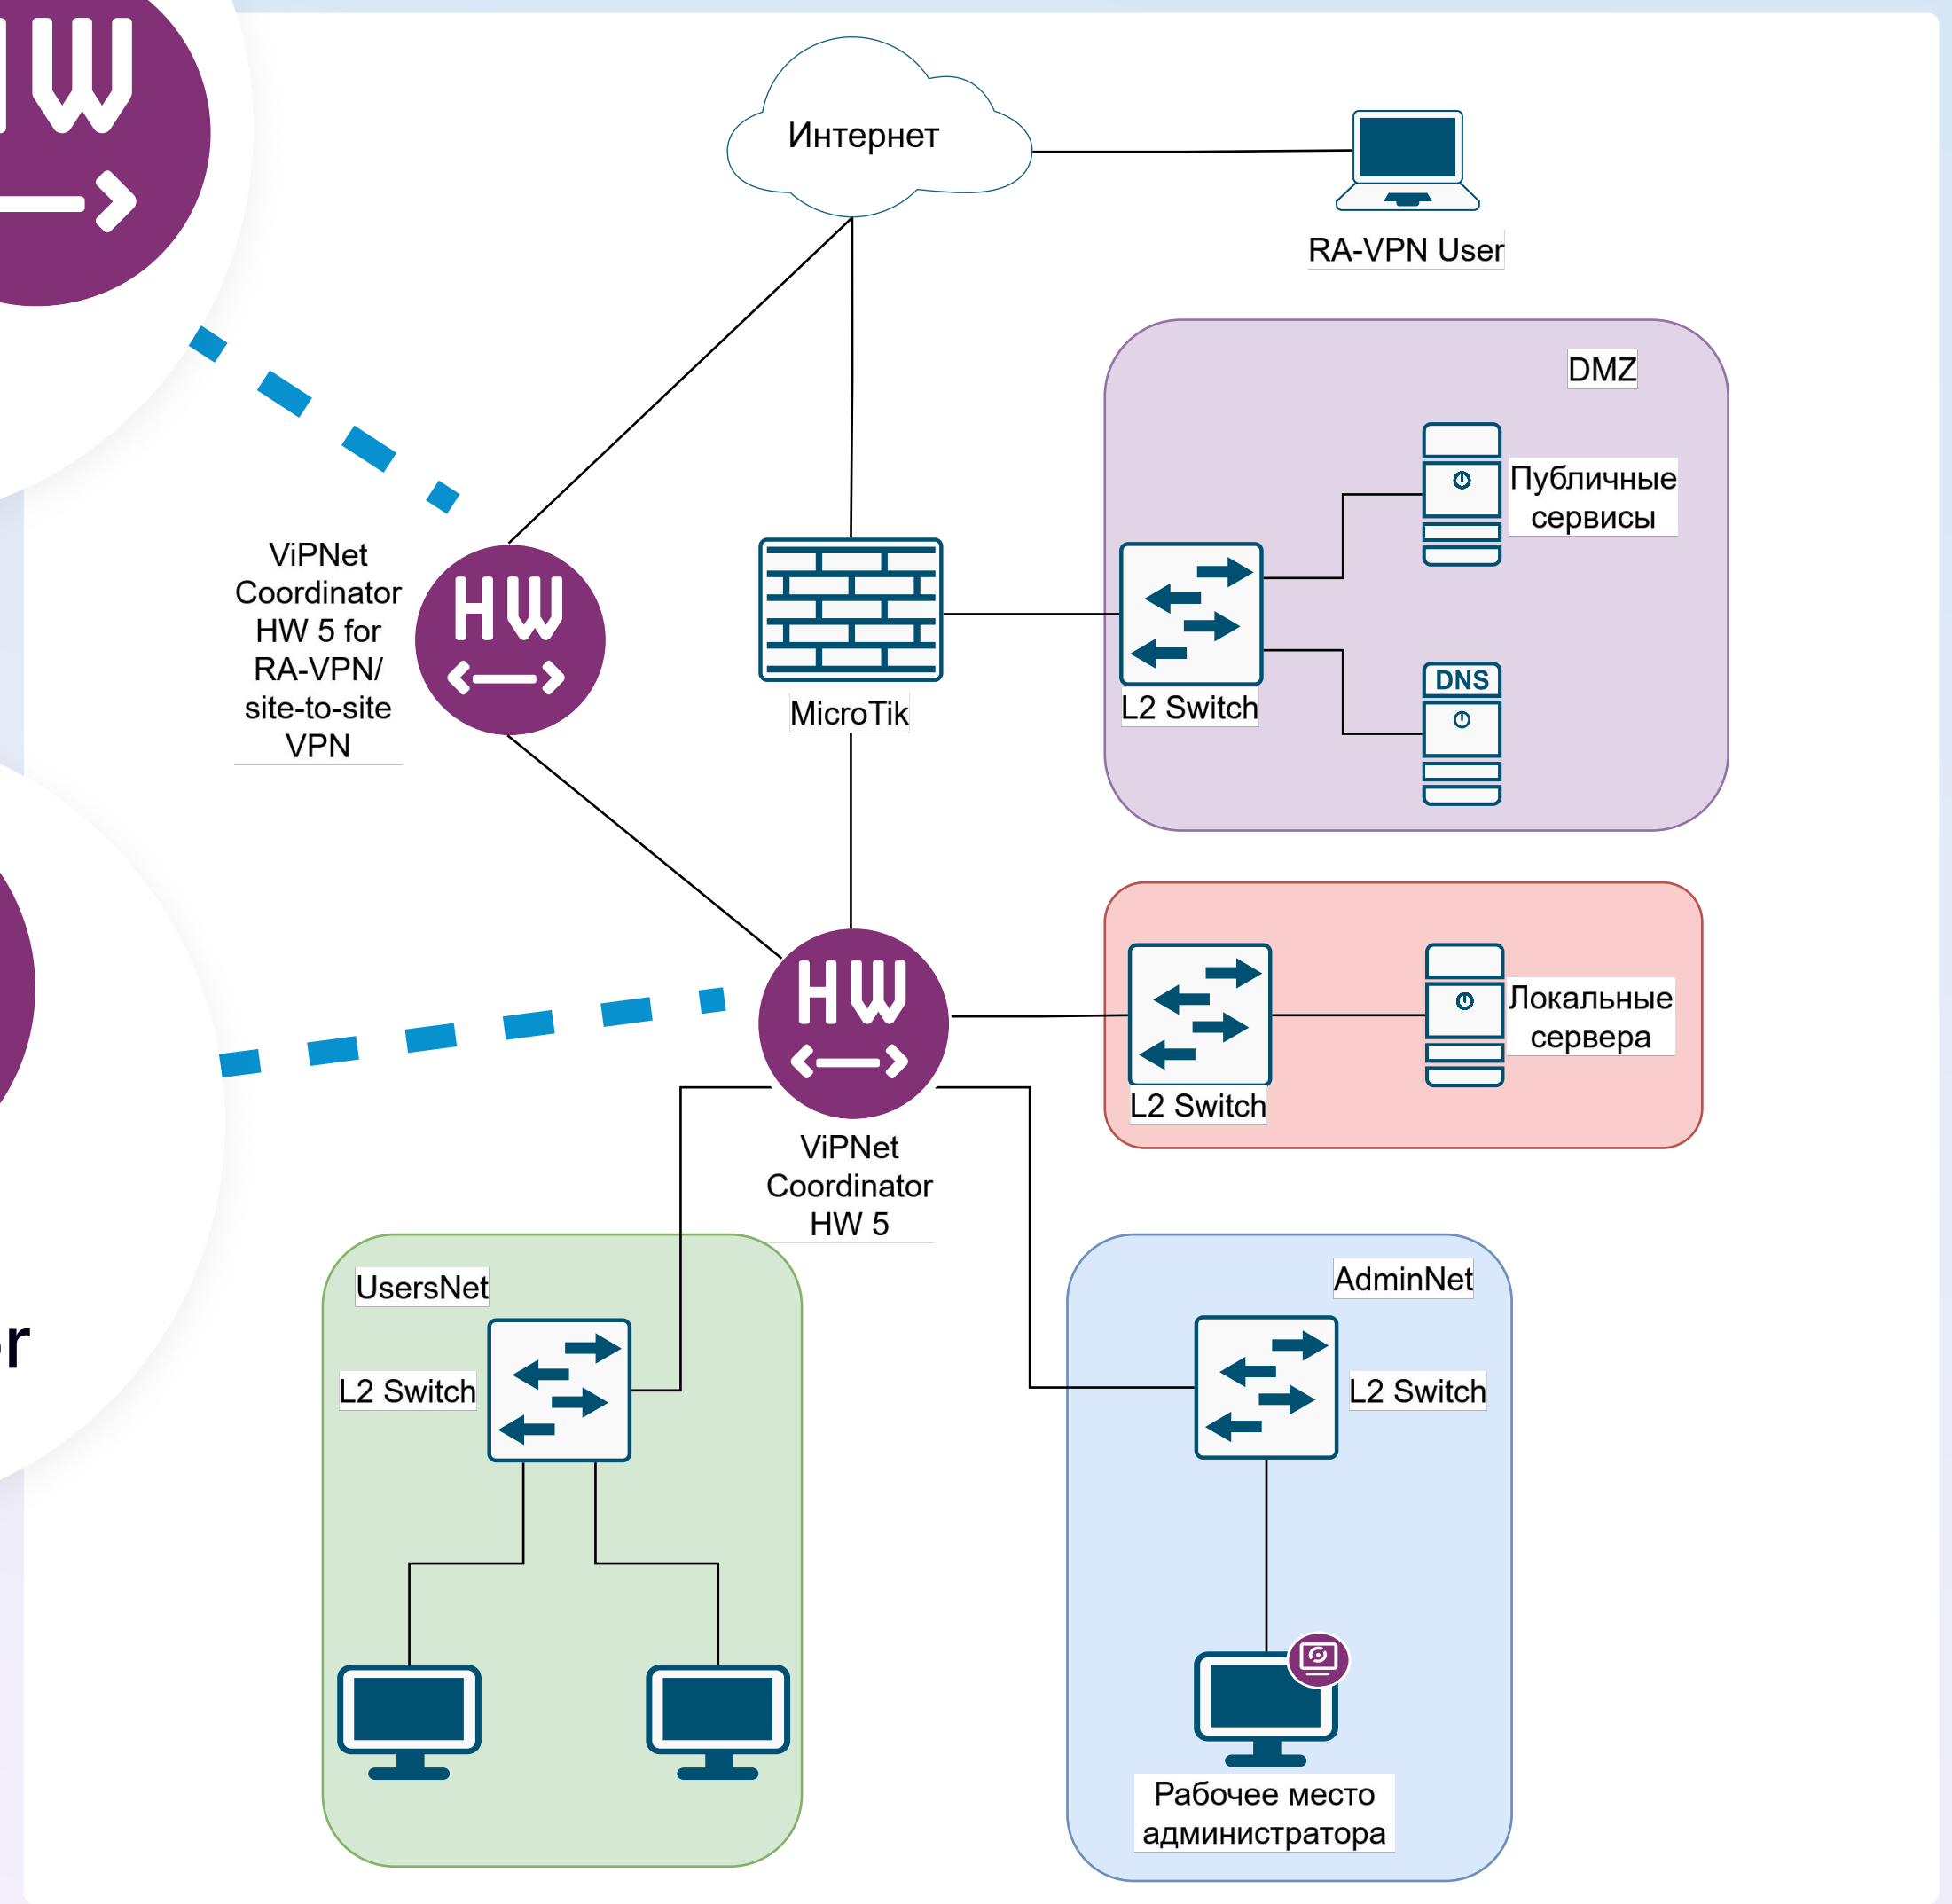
HW

Интернет

RA-VPN User

DMZ

Публичные сервисы

DNS

ViPNet Coordinator HW 5 for RA-VPN/ site-to-site VPN

HW

MicroTik

L2 Switch

HW

Локальные сервера

L2 Switch

ViPNet Coordinator HW 5

UsersNet

L2 Switch

AdminNet

L2 Switch

r

Рабочее место администратора